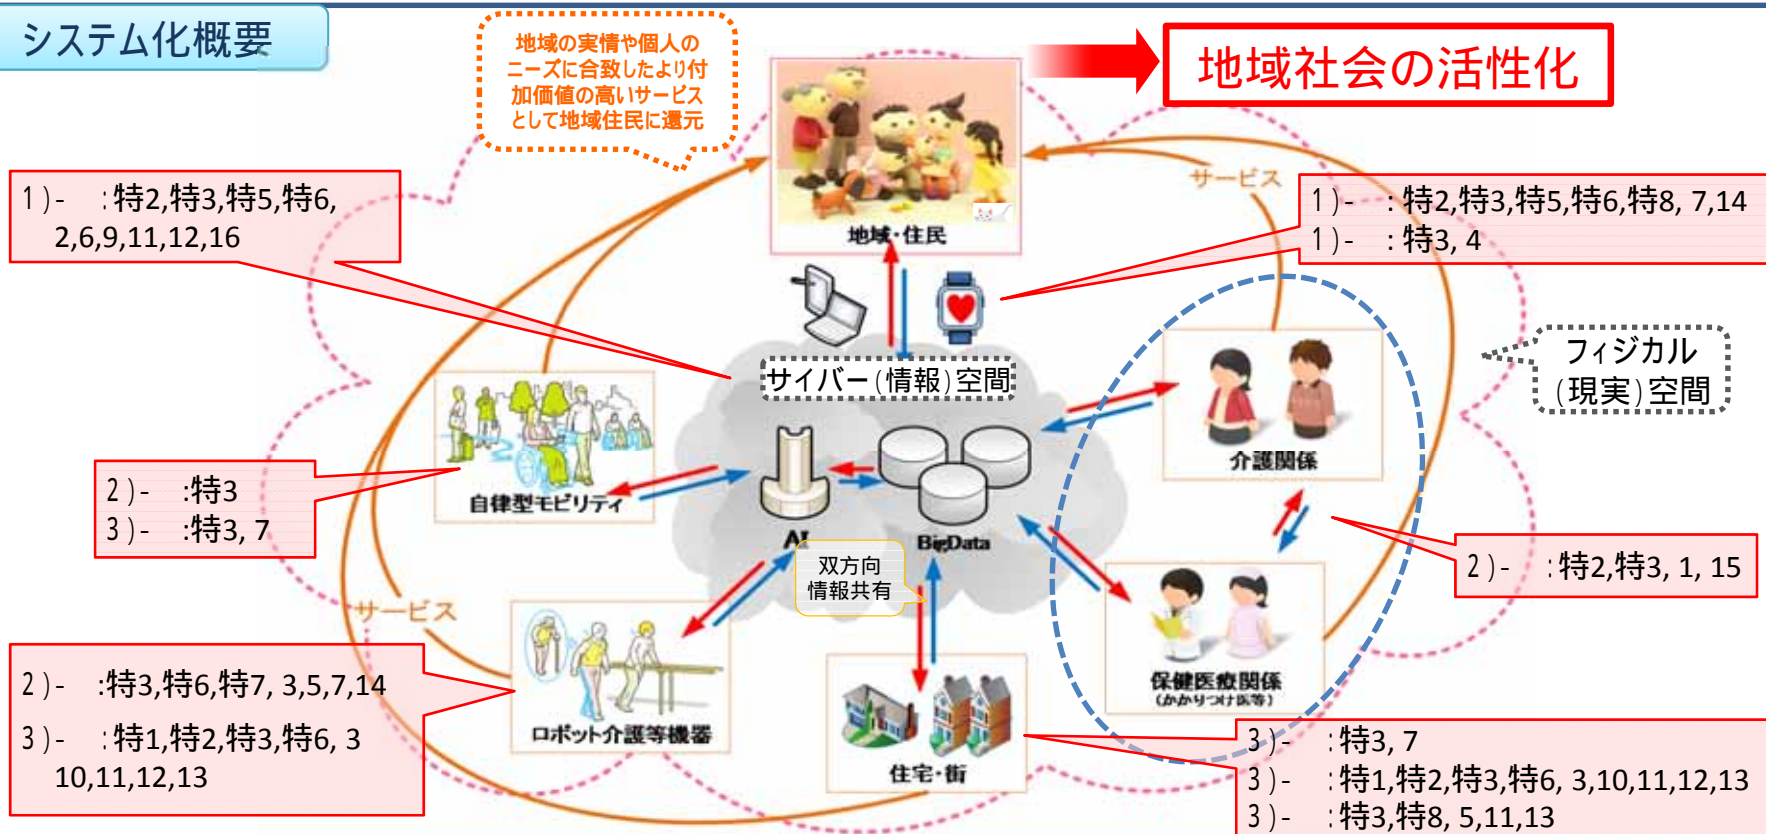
システム化概要

地域の実情や個人のニーズに合致したより付加価値の高いサービスとして地域住民に還元

地域社会の活性化

1)-　:特2,特3,特5,特6, 2,6,9,11,12,16

地域・住民

サービス

1)-　:特2,特3,特5,特6,特8, 7,14
1)-　:特3, 4

サイバー(情報)空間

フィジカル(現実)空間

自律型モビリティ

2)-　:特3
3)-　:特3, 7

AI

BigData

介護関係

双方向情報共有

2)-　:特2,特3, 1, 15

サービス

2)-　:特3,特6,特7, 3,5,7,14
3)-　:特1,特2,特3,特6, 3 10,11,12,13

ロボット介護等機器

住宅・街

保健医療関係
(かかりつけ医等)

3)-　:特3, 7
3)-　:特1,特2,特3,特6, 3,10,11,12,13
3)-　:特3,特8, 5,11,13